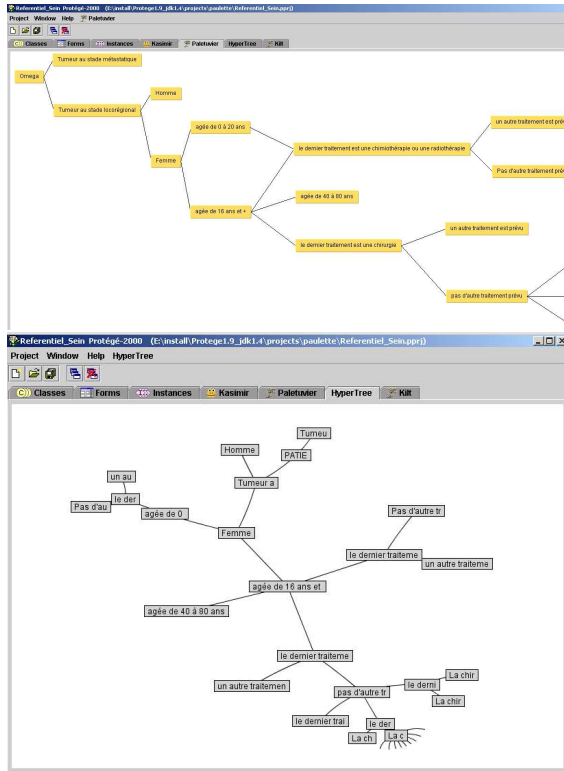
Referentiel_Sein Protégé-2000 (E:\install\Protege1.9_jdk1.4\projects\paulette\Referentiel_Sein.pprj)
Project Window Help Paletuvier
Classes Forms Instances Kasimir Paletuvier HyperTree Kilt

Omega
Tumeur au stade métastatique
Tumeur au stade locorégional
Homme
Femme
agée de 0 à 20 ans
agée de 16 ans et +
le dernier traitement est une chimiothérapie ou une radiothérapie
un autre traitement est prév
Pas d'autre traitement prév
agée de 40 à 80 ans
le dernier traitement est une chirurgie
un autre traitement est prévu
pas d'autre traitement prévu

Referentiel_Sein Protégé-2000 (E:\install\Protege1.9_jdk1.4\projects\paulette\Referentiel_Sein.pprj)
Project Window Help HyperTree
Classes Forms Instances Kasimir Paletuvier HyperTree Kilt

Tumeu
Homme
PATIE
un au
Tumeur a
le der
Pas d'au
agée de 0
Femme
Pas d'autre tr
le dernier traiteme
un autre traiteme
agée de 16 ans et
agée de 40 à 80 ans
le dernier traiteme
La chir
un autre traitemen
le derni
pas d'autre tr
La chir
le dernier trai
le der
La ch
La c